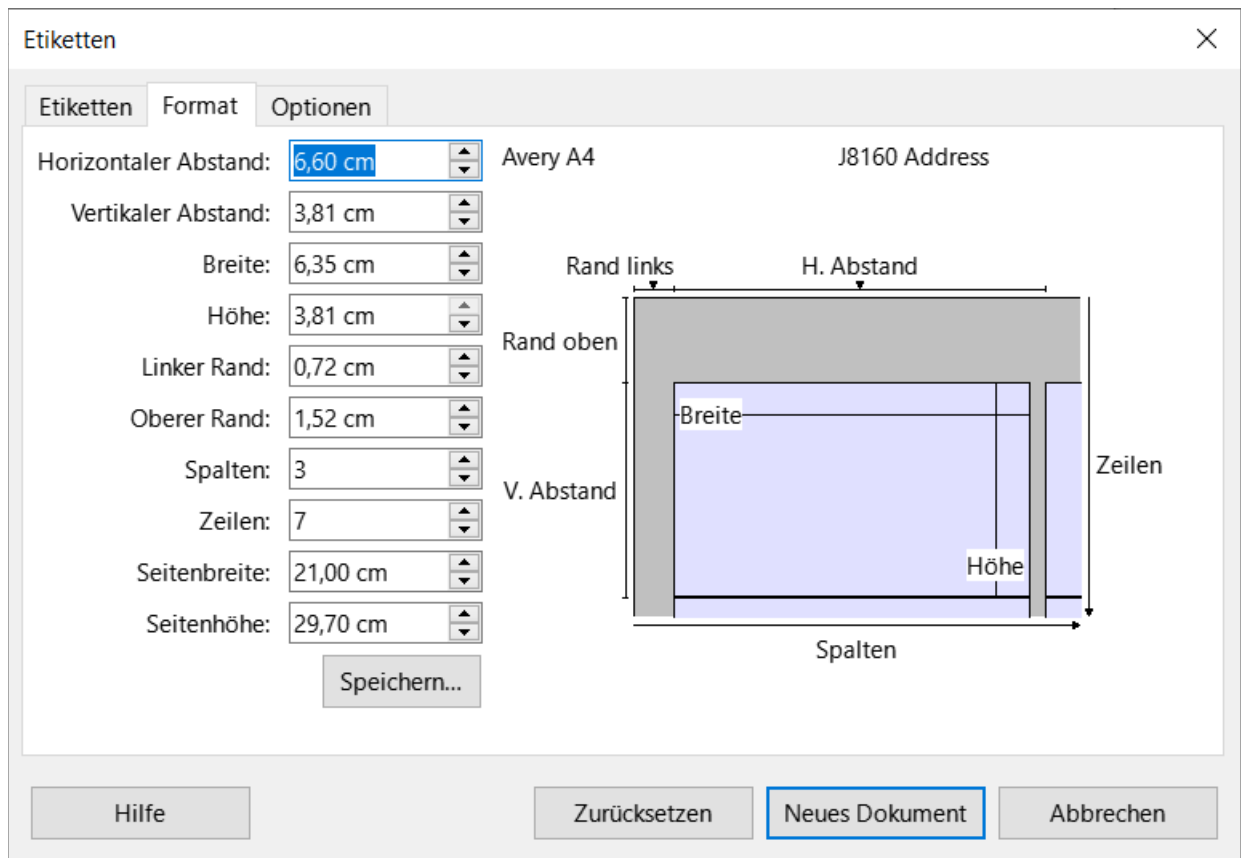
Etiketten

Etiketten | Format | Optionen

Horizontaler Abstand: 6,60 cm
Vertikaler Abstand: 3,81 cm
Breite: 6,35 cm
Höhe: 3,81 cm
Linker Rand: 0,72 cm
Oberer Rand: 1,52 cm
Spalten: 3
Zeilen: 7
Seitenbreite: 21,00 cm
Seitenhöhe: 29,70 cm

Speichern...

Avery A4 J8160 Address

Rand links H. Abstand
Rand oben
Breite
V. Abstand
Zeilen
Höhe
Spalten

Hilfe Zurücksetzen Neues Dokument Abbrechen